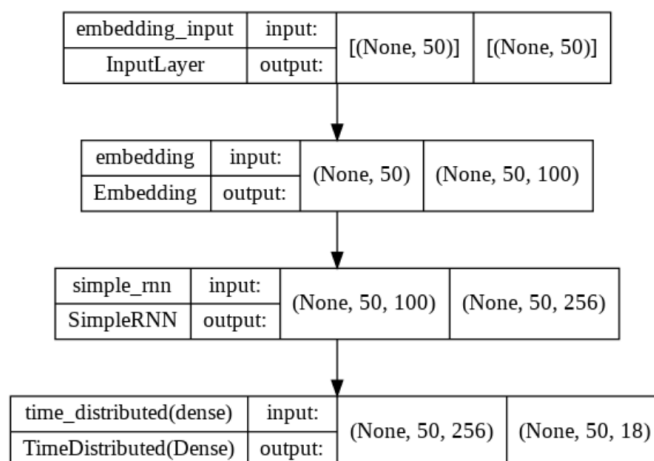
embedding_input | input: | [(None, 50)] | [(None, 50)]
InputLayer | output:

embedding | input: | (None, 50) | (None, 50, 100)
Embedding | output:

simple_rnn | input: | (None, 50, 100) | (None, 50, 256)
SimpleRNN | output:

time_distributed(dense) | input: | (None, 50, 256) | (None, 50, 18)
TimeDistributed(Dense) | output: